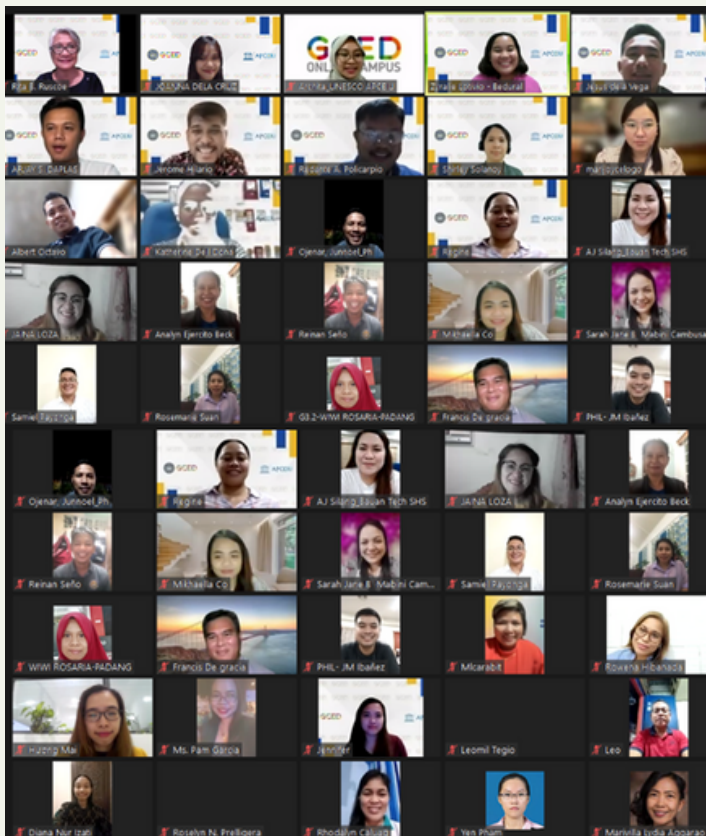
Rita B. Ruscoe
JOANNA DELA CRUZ
GCED ONLINE CAMPUS
Aigerim_UNESCO APCEIU
Hyrale Lotivio - Bedural
Jesus dela Vega
Arjun T. Diaplas
Jerome Hilario
Raquel A. Policarpio
Shirley Solanoy
marjoycelogo
Albert Octavio
Katherine Dela Cona
Ojenar, Junnoel_Ph
Ragina
AJ Silang Bauan Tech SHS
JANA LOZA
Analyn Ejercito Beck
Reinan Seño
Mikhaella Co
Sarah Jane B. Mabini Cambusa
Samuel Payonga
Rosemarie Suan
G3.2-WIWI ROSARIA-PADANG
Francis De gracia
PHIL - JM Ibañez
Ojenar, Junnoel_Ph
Ragina
AJ Silang Bauan Tech SHS
JANA LOZA
Analyn Ejercito Beck
Reinan Seño
Mikhaella Co
Sarah Jane B. Mabini Cam...
Samuel Payonga
Rosemarie Suan
WIWI ROSARIA-PADANG
Francis De gracia
PHIL - JM Ibañez
Mlcarabit
Rowena Hibanada
Huong Mai
Ms. Pam Garcia
Jennifer
Leomil Tegio
Leo
Diana Nur Izati
Roselyn N. Prelligera
Rhodalim Caliuag
Yen Pham
Marivilla Lydia Aggarao